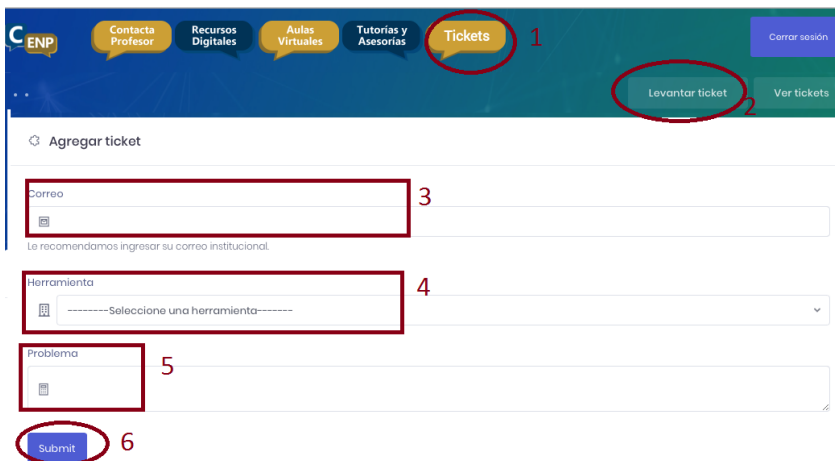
C ENP

Contacta Profesor | Recursos Digitales | Aulas Virtuales | Tutorías y Asesorías | Tickets 1

Cerrar sesión

Levantar ticket 2 | Ver tickets

Agregar ticket

Correo 3

Le recomendamos ingresar su correo institucional.

Herramienta 4

---------Seleccione una herramienta-------

Problema 5

Submit 6